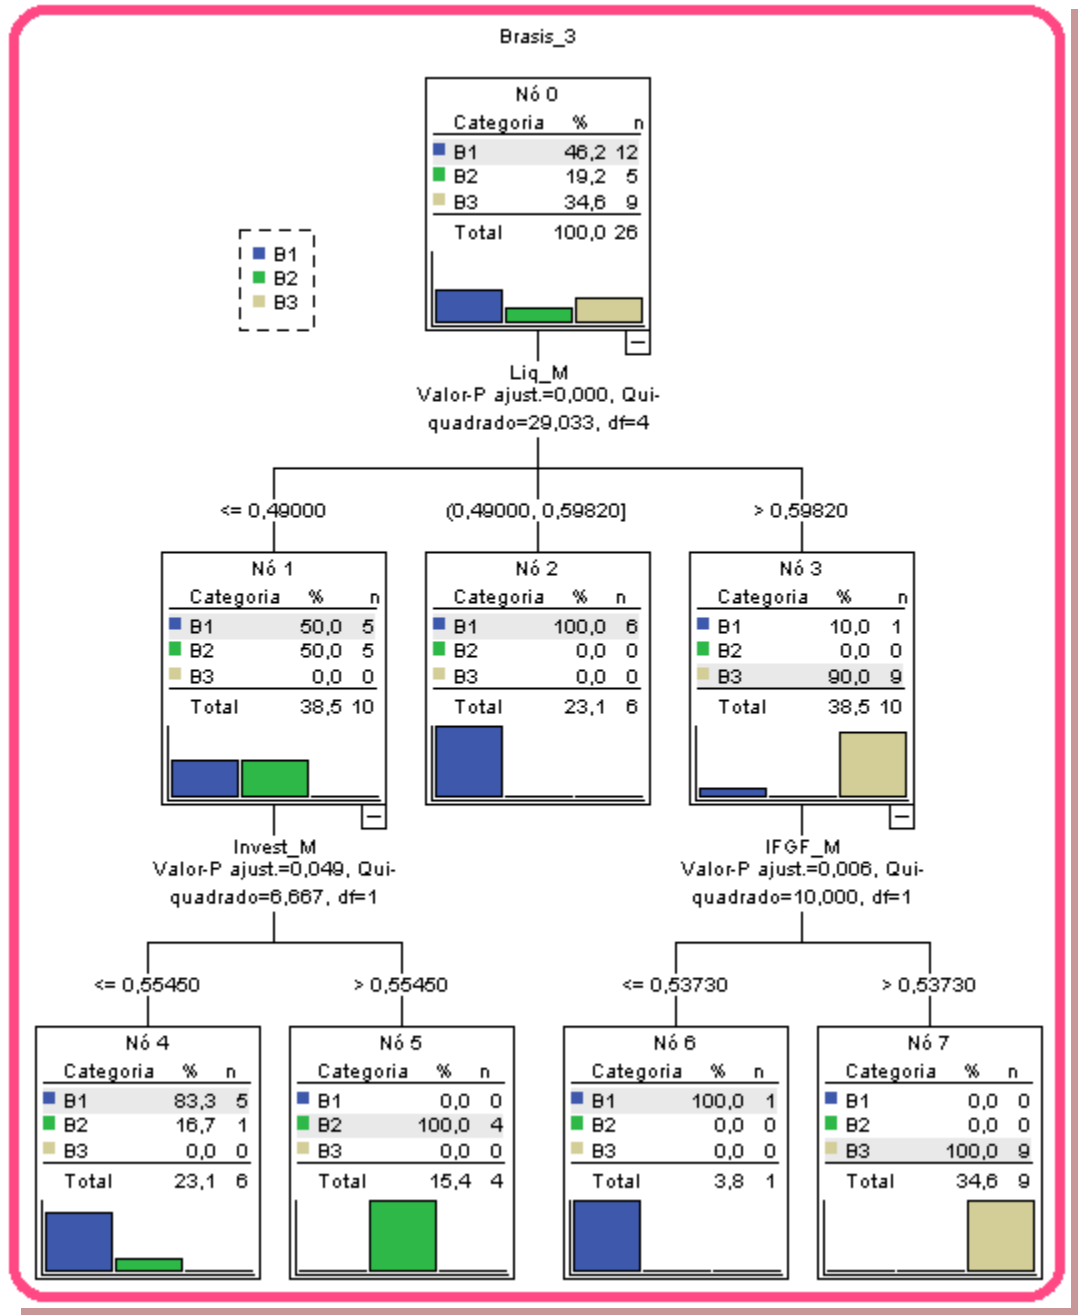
Brasis_3

Nó 0

| Categoria | % | n |
|---|---|---|
| B1 | 46,2 | 12 |
| B2 | 19,2 | 5 |
| B3 | 34,6 | 9 |
| Total | 100,0 | 26 |

B1
B2
B3

Liq_M
Valor-P ajust.=0,000, Qui-quadrado=29,033, df=4

<= 0,49000

(0,49000, 0,59820]

> 0,59820

Nó 1

| Categoria | % | n |
|---|---|---|
| B1 | 50,0 | 5 |
| B2 | 50,0 | 5 |
| B3 | 0,0 | 0 |
| Total | 38,5 | 10 |

Nó 2

| Categoria | % | n |
|---|---|---|
| B1 | 100,0 | 6 |
| B2 | 0,0 | 0 |
| B3 | 0,0 | 0 |
| Total | 23,1 | 6 |

Nó 3

| Categoria | % | n |
|---|---|---|
| B1 | 10,0 | 1 |
| B2 | 0,0 | 0 |
| B3 | 90,0 | 9 |
| Total | 38,5 | 10 |

Invest_M
Valor-P ajust.=0,049, Qui-quadrado=6,667, df=1

IFGF_M
Valor-P ajust.=0,006, Qui-quadrado=10,000, df=1

<= 0,55450

> 0,55450

<= 0,53730

> 0,53730

Nó 4

| Categoria | % | n |
|---|---|---|
| B1 | 83,3 | 5 |
| B2 | 16,7 | 1 |
| B3 | 0,0 | 0 |
| Total | 23,1 | 6 |

Nó 5

| Categoria | % | n |
|---|---|---|
| B1 | 0,0 | 0 |
| B2 | 100,0 | 4 |
| B3 | 0,0 | 0 |
| Total | 15,4 | 4 |

Nó 6

| Categoria | % | n |
|---|---|---|
| B1 | 100,0 | 1 |
| B2 | 0,0 | 0 |
| B3 | 0,0 | 0 |
| Total | 3,8 | 1 |

Nó 7

| Categoria | % | n |
|---|---|---|
| B1 | 0,0 | 0 |
| B2 | 0,0 | 0 |
| B3 | 100,0 | 9 |
| Total | 34,6 | 9 |